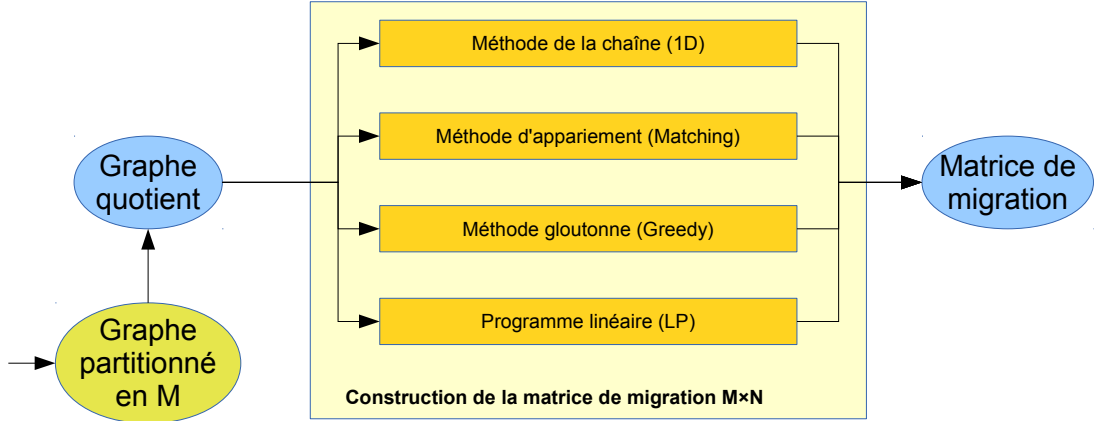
Graphe partitionné en M

Graphe quotient

Méthode de la chaîne (1D)

Méthode d'appariement (Matching)

Méthode gloutonne (Greedy)

Programme linéaire (LP)

Construction de la matrice de migration M×N

Matrice de migration